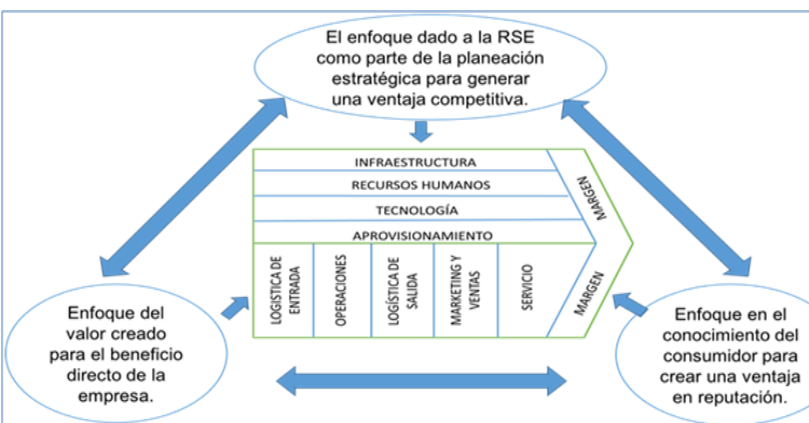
El enfoque dado a la RSE como parte de la planeación estratégica para generar una ventaja competitiva.

INFRAESTRUCTURA
RECURSOS HUMANOS
TECNOLOGÍA
APROVISIONAMIENTO

LOGÍSTICA DE ENTRADA
OPERACIONES
LOGÍSTICA DE SALIDA
MARKETING Y VENTAS
SERVICIO

MARGEN
MARGEN

Enfoque del valor creado para el beneficio directo de la empresa.

Enfoque en el conocimiento del consumidor para crear una ventaja en reputación.